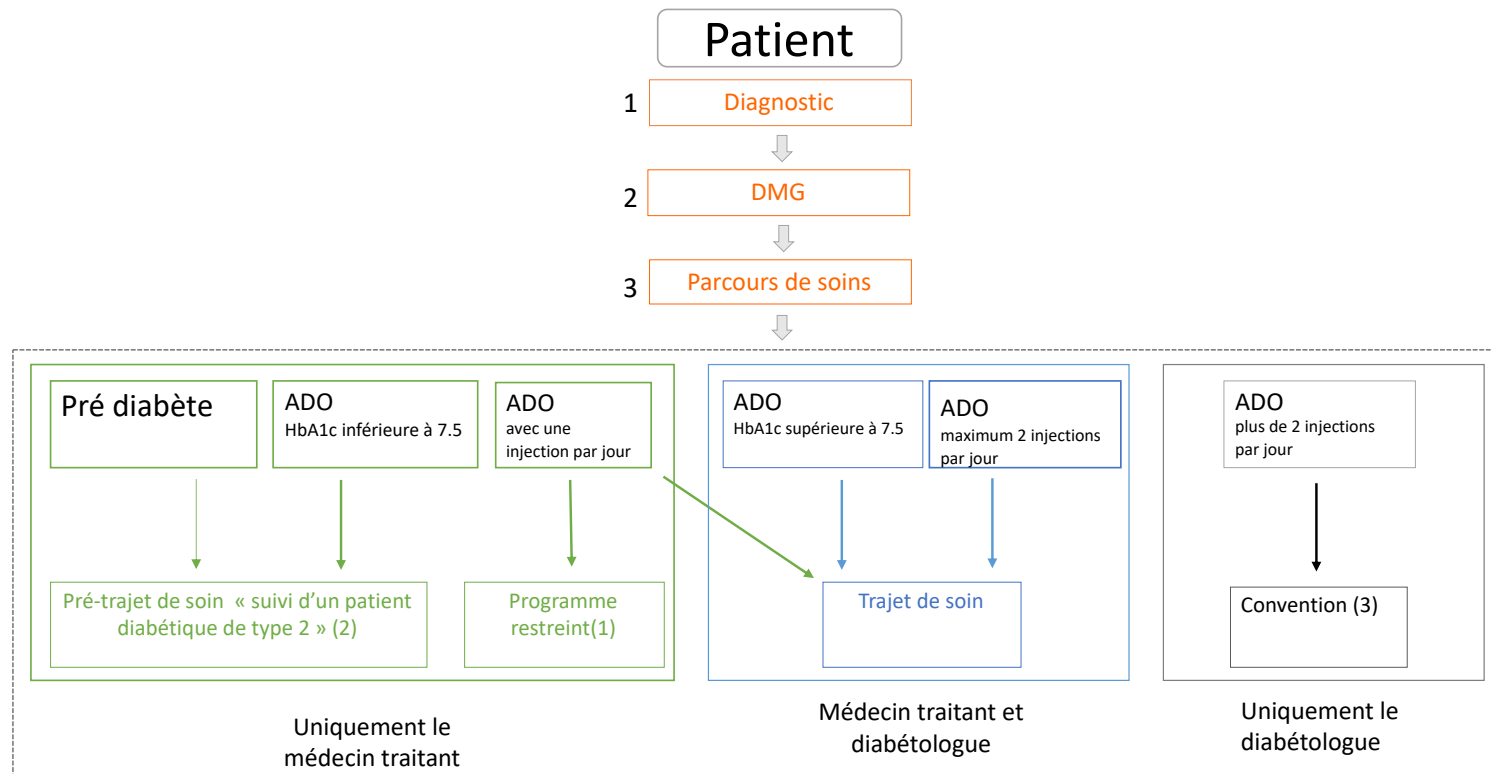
Patient

1 Diagnostic

2 DMG

3 Parcours de soins

Pré diabète

ADO
HbA1c inférieure à 7.5

ADO
avec une injection par jour

Pré-trajet de soin « suivi d'un patient diabétique de type 2 » (2)

Programme restreint(1)

Uniquement le médecin traitant

ADO
HbA1c supérieure à 7.5

ADO
maximum 2 injections par jour

Trajet de soin

Médecin traitant et diabétologue

ADO
plus de 2 injections par jour

Convention (3)

Uniquement le diabétologue